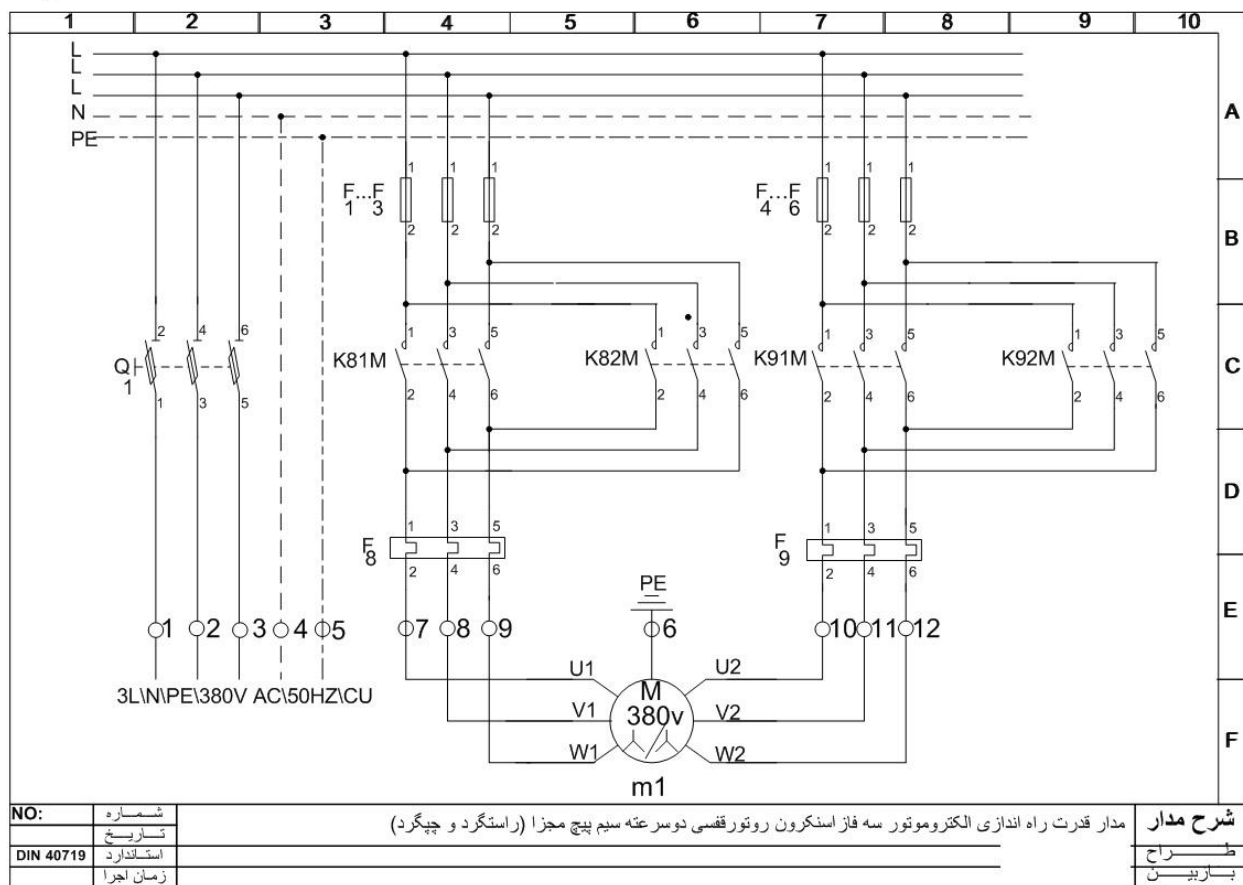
1 2 3 4 5 6 7 8 9 10

L
L
L
N
PE

A
B
C
D
E
F

F...F
1 3

F...F
4 6

1 2 1 2 1 2
1 2 1 2 1 2

Q
1

2 4 6
1 3 5

K81M
1 3 5
2 4 6

K82M
1 3 5
2 4 6

K91M
1 3 5
2 4 6

K92M
1 3 5
2 4 6

F
8
1 3 5
2 4 6

F
9
1 3 5
2 4 6

PE

1 2 3 4 5 7 8 9 6 10 11 12

3L\N\PE\380V AC\50HZ\CU

U1
V1
W1
M
380v
U2
V2
W2

m1

| NO: | شماره | مدار قدرت راه اندازی الکتروموتور سه فاز اسنکرون روتورقفسی دوسرعته سیم پیچ مجزا (راستگرد و چپگرد) | شرح مدار |
|---|---|---|---|
| | تاریخ | | طراح |
| DIN 40719 | استاندارد | | بازبین |
| | زمان اجرا | | |